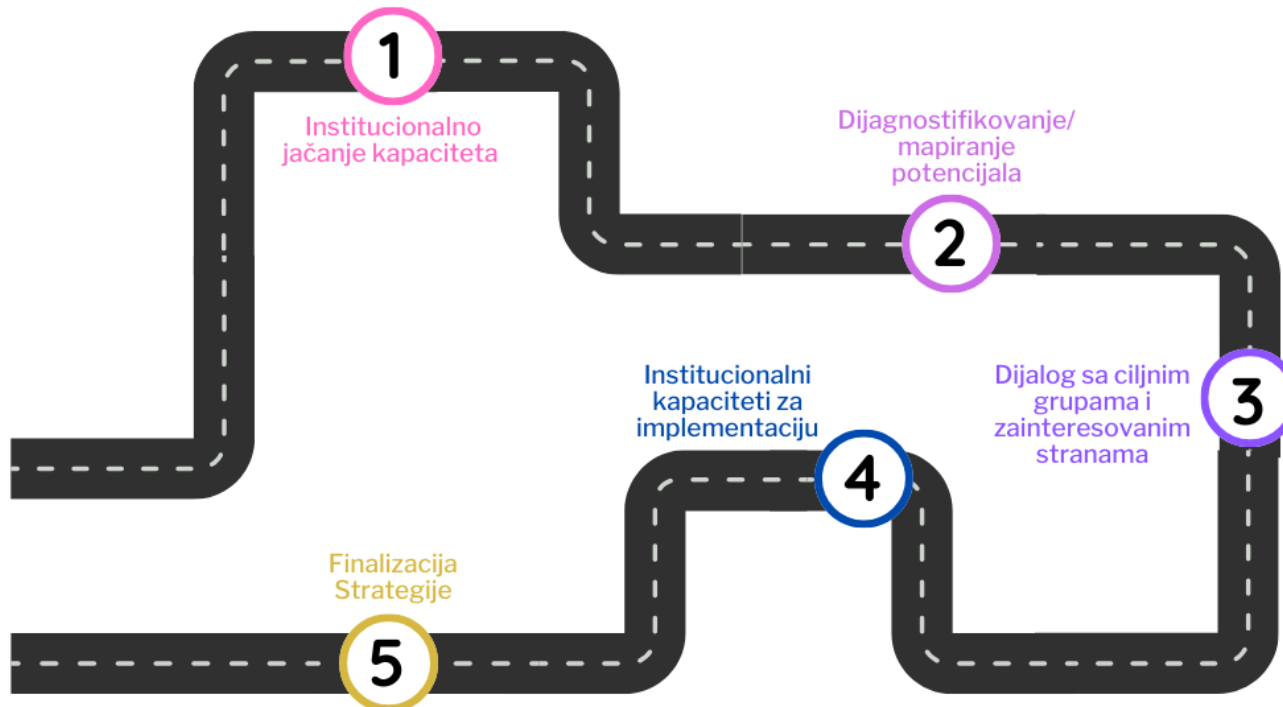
1

Institucionalno jačanje kapaciteta

Dijagnostifikovanje/ mapiranje potencijala

2

3

Dijalog sa ciljnim grupama i zainteresovanim stranama

Institucionalni kapaciteti za implementaciju

4

Finalizacija Strategije

5